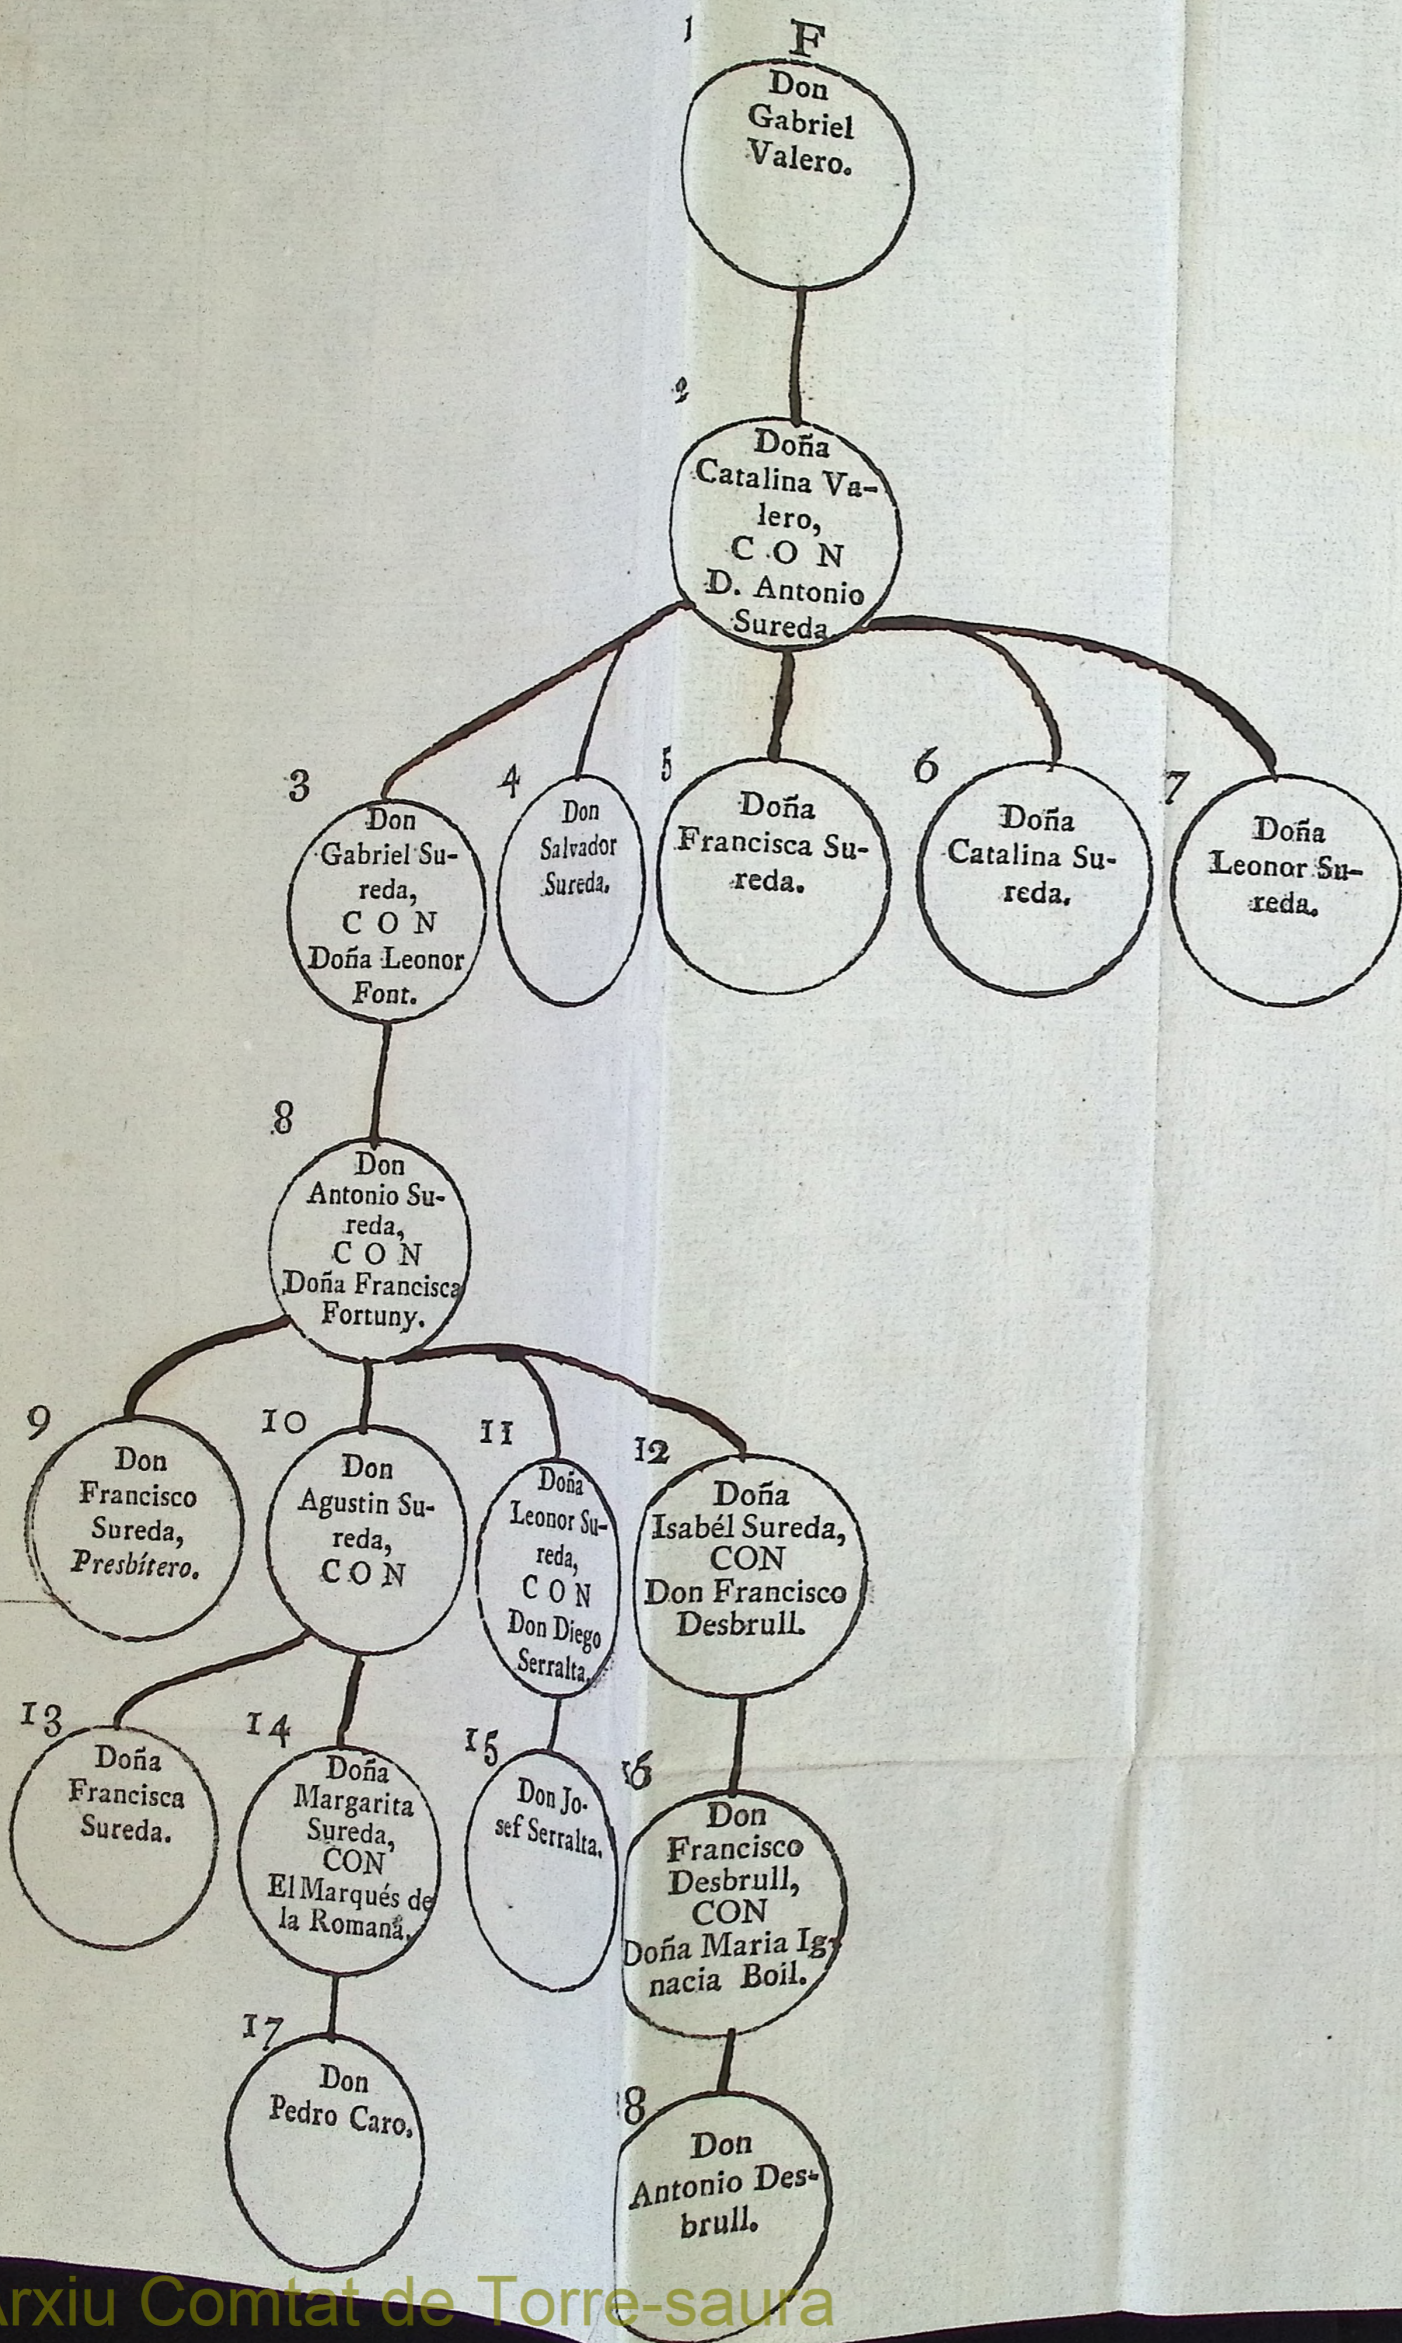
1 F
Don Gabriel Valero.

2
Doña Catalina Valero, CON D. Antonio Sureda.

3
Don Gabriel Sureda, CON Doña Leonor Font.

4
Don Salvador Sureda.

5
Doña Francisca Sureda.

6
Doña Catalina Sureda.

7
Doña Leonor Sureda.

8
Don Antonio Sureda, CON Doña Francisca Fortuny.

9
Don Francisco Sureda, *Presbítero.*

10
Don Agustin Sureda, CON

11
Doña Leonor Sureda, CON Don Diego Serralta.

12
Doña Isabél Sureda, CON Don Francisco Desbrull.

13
Doña Francisca Sureda.

14
Doña Margarita Sureda, CON El Marqués de la Romana.

15
Don Josef Serralta.

16
Don Francisco Desbrull, CON Doña Maria Ignacia Boil.

17
Don Pedro Caro.

18
Don Antonio Desbrull.

Arxiu Comtat de Torre-saura